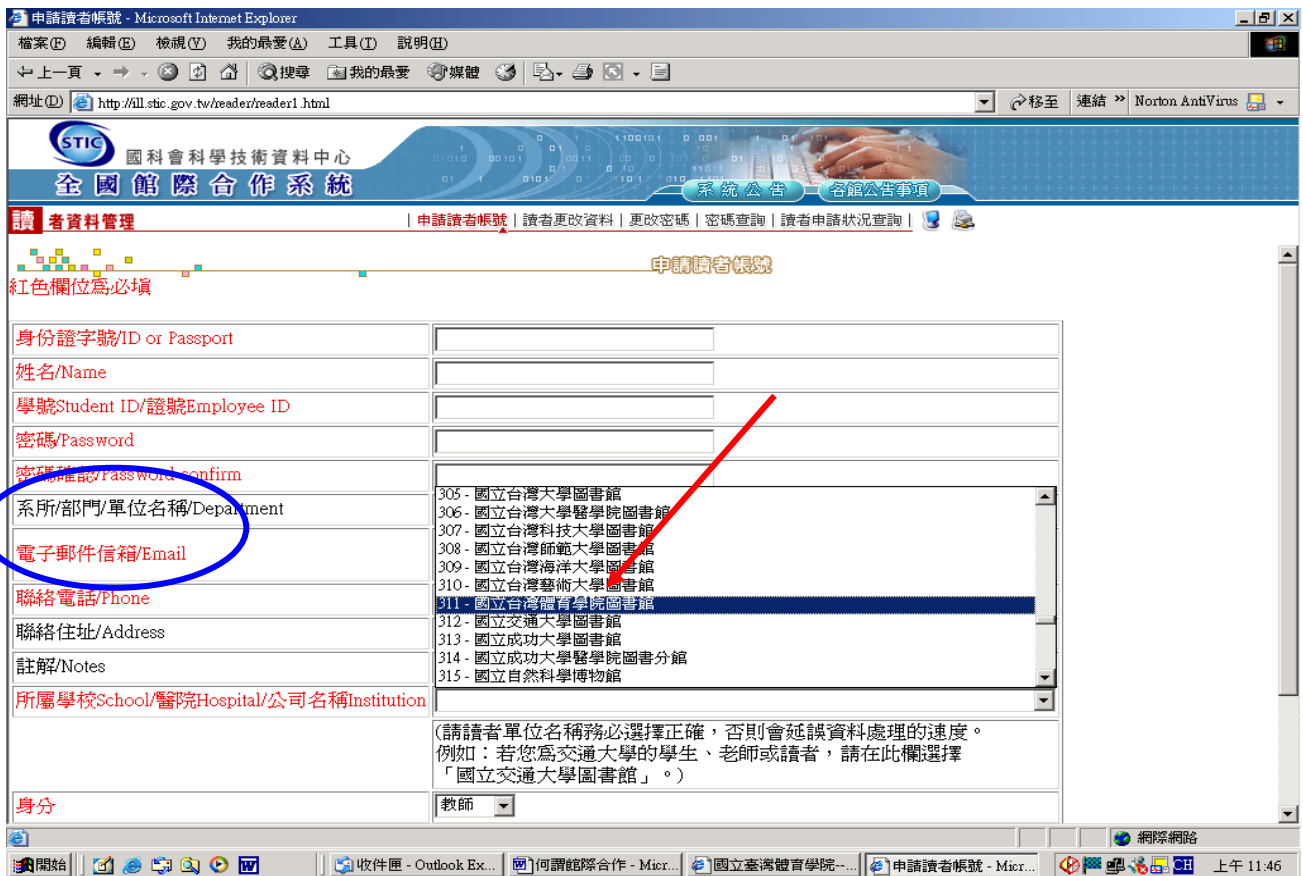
申請讀者帳號 - Microsoft Internet Explorer

檔案(F) 編輯(E) 檢視(V) 我的最愛(A) 工具(T) 說明(H)

上一頁 搜尋 我的最愛 媒體

網址(D) http://ill.stic.gov.tw/reader/reader1.html 移至 連結 » Norton AntiVirus

STIC 國科會科學技術資料中心
全國館際合作系統
系統公告 各館公告事項

讀者資料管理 | 申請讀者帳號 | 讀者更改資料 | 更改密碼 | 密碼查詢 | 讀者申請狀況查詢 |

申請讀者帳號

紅色欄位爲必填

| | |
|---|---|
| 身份證字號/ID or Passport | |
| 姓名/Name | |
| 學號Student ID/證號Employee ID | |
| 密碼/Password | |
| 密碼確認/Password confirm | |
| 系所/部門/單位名稱/Department | 305 - 國立台灣大學圖書館<br>306 - 國立台灣大學醫學院圖書館<br>307 - 國立台灣科技大學圖書館<br>308 - 國立台灣師範大學圖書館<br>309 - 國立台灣海洋大學圖書館<br>310 - 國立台灣藝術大學圖書館<br>311 - 國立台灣體育學院圖書館<br>312 - 國立交通大學圖書館<br>313 - 國立成功大學圖書館<br>314 - 國立成功大學醫學院圖書分館<br>315 - 國立自然科學博物館 |
| 電子郵件信箱/Email | |
| 聯絡電話/Phone | |
| 聯絡住址/Address | |
| 註解/Notes | |
| 所屬學校School/醫院Hospital/公司名稱Institution | |
| | (請讀者單位名稱務必選擇正確，否則會延誤資料處理的速度。<br>例如：若您爲交通大學的學生、老師或讀者，請在此欄選擇「國立交通大學圖書館」。) |
| 身分 | 教師 |

網際網路

開始 | 收件匣 - Outlook Ex... | 何謂館際合作 - Micr... | 國立臺灣體育學院-... | 申請讀者帳號 - Micr... | CH 上午 11:46